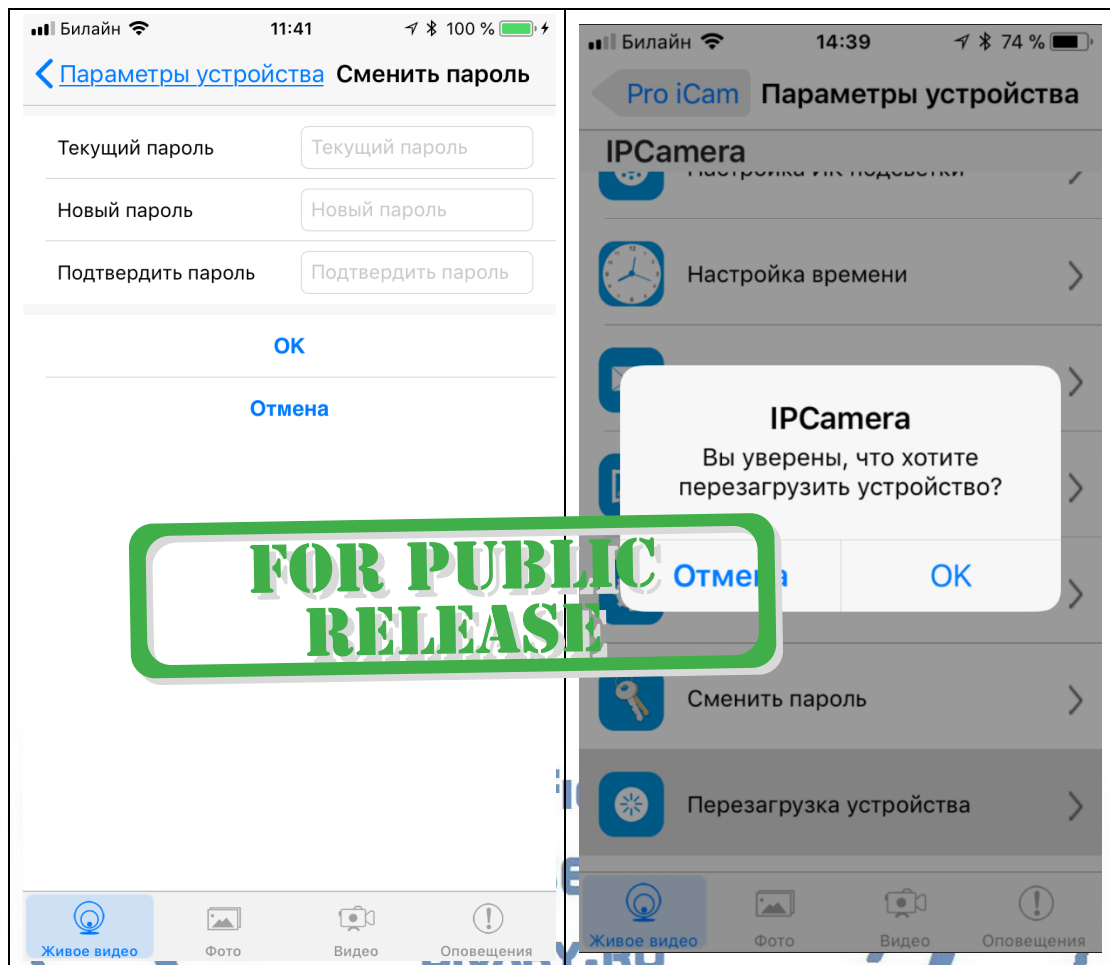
Билайн 11:41 100 %

Параметры устройства Сменить пароль

Текущий пароль | Текущий пароль
Новый пароль | Новый пароль
Подтвердить пароль | Подтвердить пароль

OK

Отмена

FOR PUBLIC RELEASE

Живое видео Фото Видео Оповещения

Билайн 14:39 74 %

Pro iCam Параметры устройства

IPCamera

Настройка ИК подсветки

Настройка времени

IPCamera
Вы уверены, что хотите перезагрузить устройство?
Отмена OK

Сменить пароль

Перезагрузка устройства

Живое видео Фото Видео Оповещения